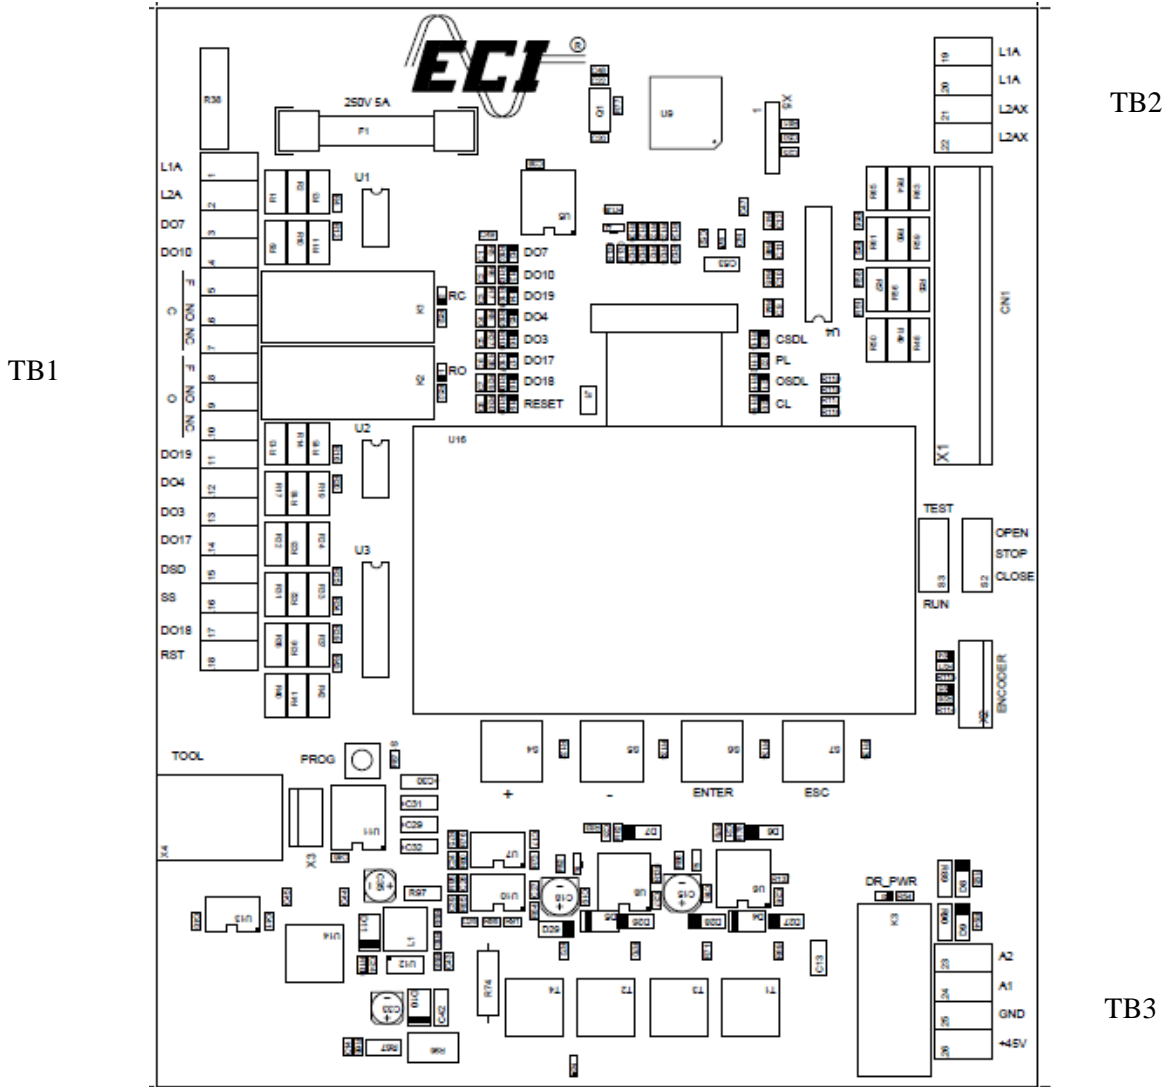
ECI ®

250V 5A

F1

R38

U9

L1A
L1A
L2AX
L2AX

19
20
21
22

TB2

L1A
L2A
DO7
DO10

1
2
3
4
5
6
7
8
9
10
11
12
13
14
15
16
17
18

NO NC C NO NC O

TB1

U1

DO7
DO10
DO19
DO4
DO3
DO17
DO18
RESET

RC
RO

CSDL
PL
OSDL
CL

CN1

X1

U2
U3

U16

DO19
DO4
DO3
DO17
DSD
SS
DO18
RST

TEST
OPEN
STOP
CLOSE
RUN

S3
S2

ENCODER

TOOL
PROG

S4
S5
S6
S7

+
-
ENTER
ESC

X4
X3

U11
U7
U10
U8
U6

C30
C31
C29
C32

D7
D6

C18
C15

R97

U13
U14
L1
U12

DR_PWR

K3

C13

R74

T4
T2
T3
T1

C33

A2
A1
GND
+45V

23
24
25
26

TB3